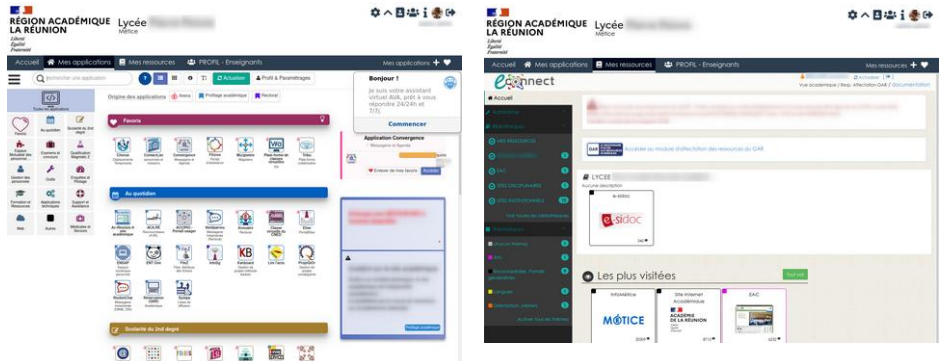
RÉGION ACADÉMIQUE LA RÉUNION
Liberté
Égalité
Fraternité
Lycée
Métice

Accueil
Mes applications
Mes ressources
PROFIL - Enseignants
Mes applications

Rechercher une application
Actualiser
Profil & Paramétrages
Toutes les applications
Origine des applications
Itinera
Profilage académique
Rectorat

Favoris
Au quotidien
Scolarité du 2nd degré

Favoris
Au quotidien
Scolarité du 2nd degré
Examens et concours
Qualification Magistère 2
Gestion des personnels
Outils
Enquêtes et Pilotage
Formation et Ressources
Applications techniques
Support et Assistance
Web
Autres
Médiatèque et Services

Bonjour !
Je suis votre assistant virtuel Alik, prêt à vous répondre 24h/24h et 7/7.
Commencer

Application Convergence
Enlever de mes favoris
Accéder

KB

RÉGION ACADÉMIQUE LA RÉUNION
Liberté
Égalité
Fraternité
Lycée
Métice

Accueil
Mes applications
Mes ressources
PROFIL - Enseignants
Mes ressources

e-connect
Accueil
Vue académique / Resp. Affectation GAR / Documentation
Actualiser

GAR
Accédez au module d'affectation des ressources du GAR

LYCEE
Aucune description
e-sidoc

Les plus visitées
Informatice
MÉTICE
Site internet Académique
ACADÉMIE DE LA RÉUNION
EAC